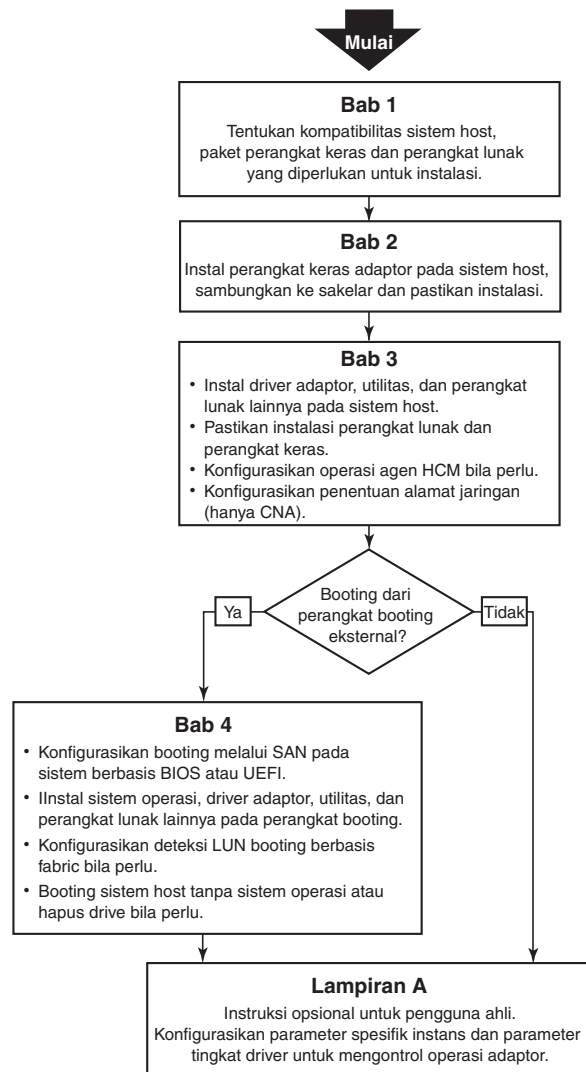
Mulai

Bab 1

Tentukan kompatibilitas sistem host, paket perangkat keras dan perangkat lunak yang diperlukan untuk instalasi.

Bab 2

Instal perangkat keras adaptor pada sistem host, sambungkan ke sakelar dan pastikan instalasi.

Bab 3

• Instal driver adaptor, utilitas, dan perangkat lunak lainnya pada sistem host.
• Pastikan instalasi perangkat lunak dan perangkat keras.
• Konfigurasikan operasi agen HCM bila perlu.
• Konfigurasikan penentuan alamat jaringan (hanya CNA).

Booting dari perangkat booting eksternal?

Ya

Tidak

Bab 4

• Konfigurasikan booting melalui SAN pada sistem berbasis BIOS atau UEFI.
• IInstal sistem operasi, driver adaptor, utilitas, dan perangkat lunak lainnya pada perangkat booting.
• Konfigurasikan deteksi LUN booting berbasis fabric bila perlu.
• Booting sistem host tanpa sistem operasi atau hapus drive bila perlu.

Lampiran A

Instruksi opsional untuk pengguna ahli. Konfigurasikan parameter spesifik instans dan parameter tingkat driver untuk mengontrol operasi adaptor.